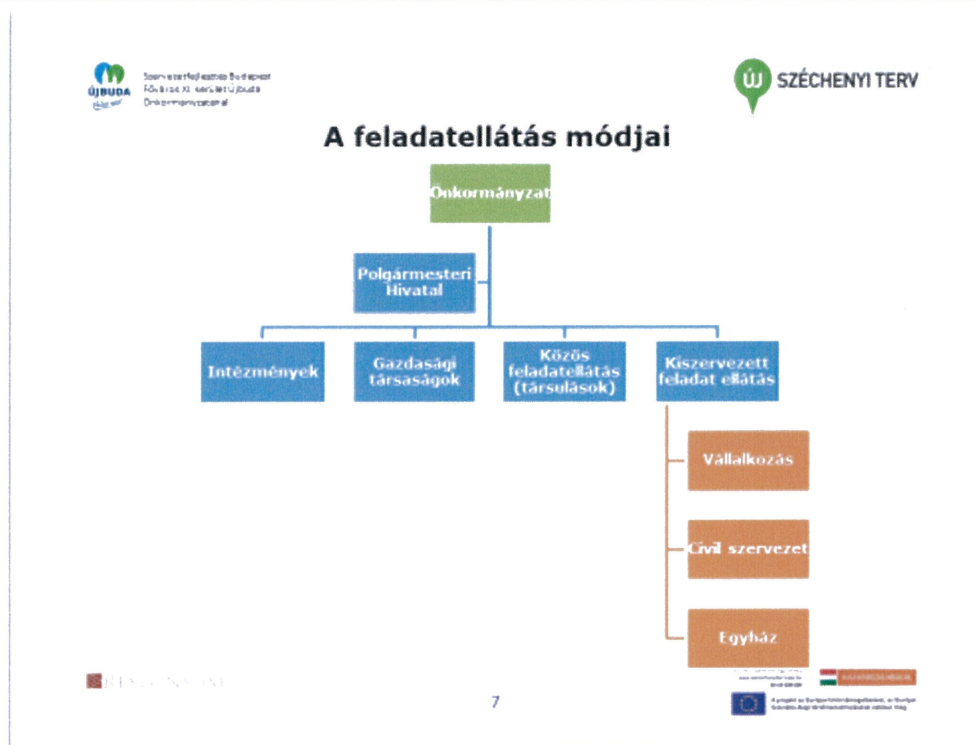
ÚJBUDA

Szervezetfejlesztés Budapest Főváros XI. kerület Újbuda Önkormányzatánál

ÚJ SZÉCHENYI TERV

A feladatellátás módjai

Önkormányzat

Polgármesteri Hivatal

Intézmények

Gazdasági társaságok

Közös feladatellátás (társulások)

Kiszervezett feladat ellátás

Vállalkozás

Civil szervezet

Egyház

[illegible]

7

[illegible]